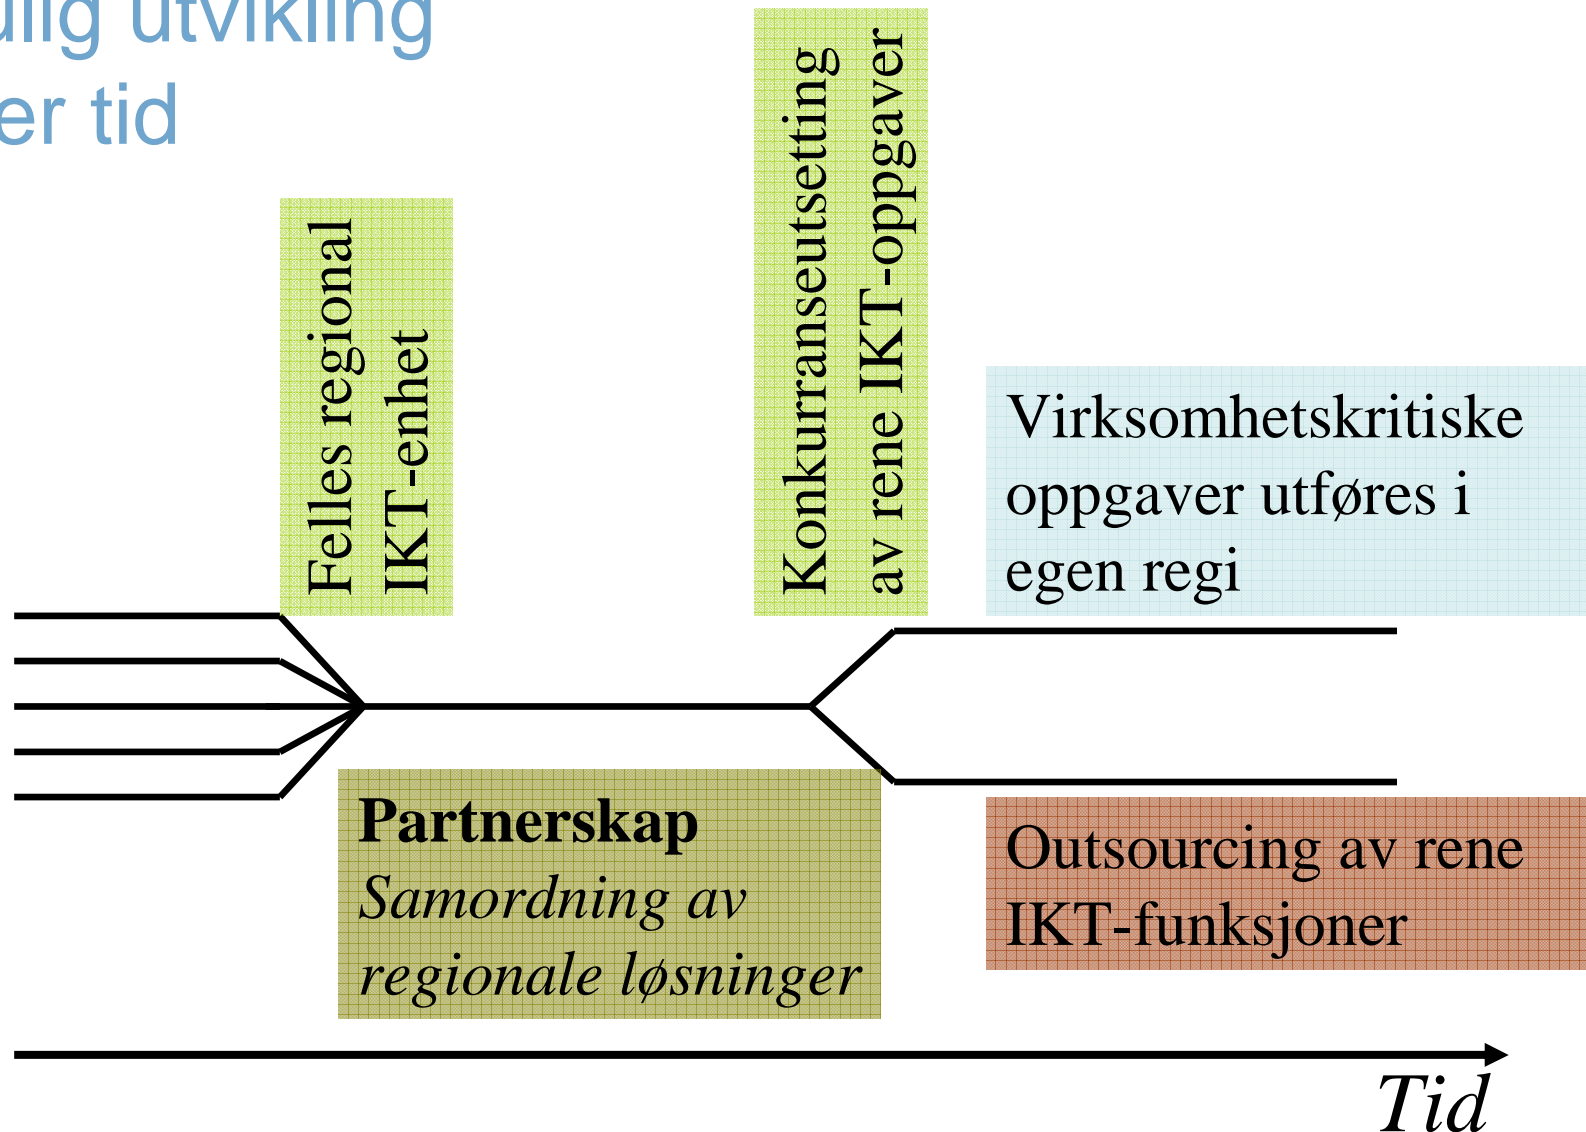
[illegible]lig utvikling
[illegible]er tid

Felles regional IKT-enhet

Konkuranseutsetting av rene IKT-oppgaver

Virksomhetskritiske oppgaver utføres i egen regi

**Partnerskap**
*Samordning av regionale løsninger*

Outsourcing av rene IKT-funksjoner

*Tid*